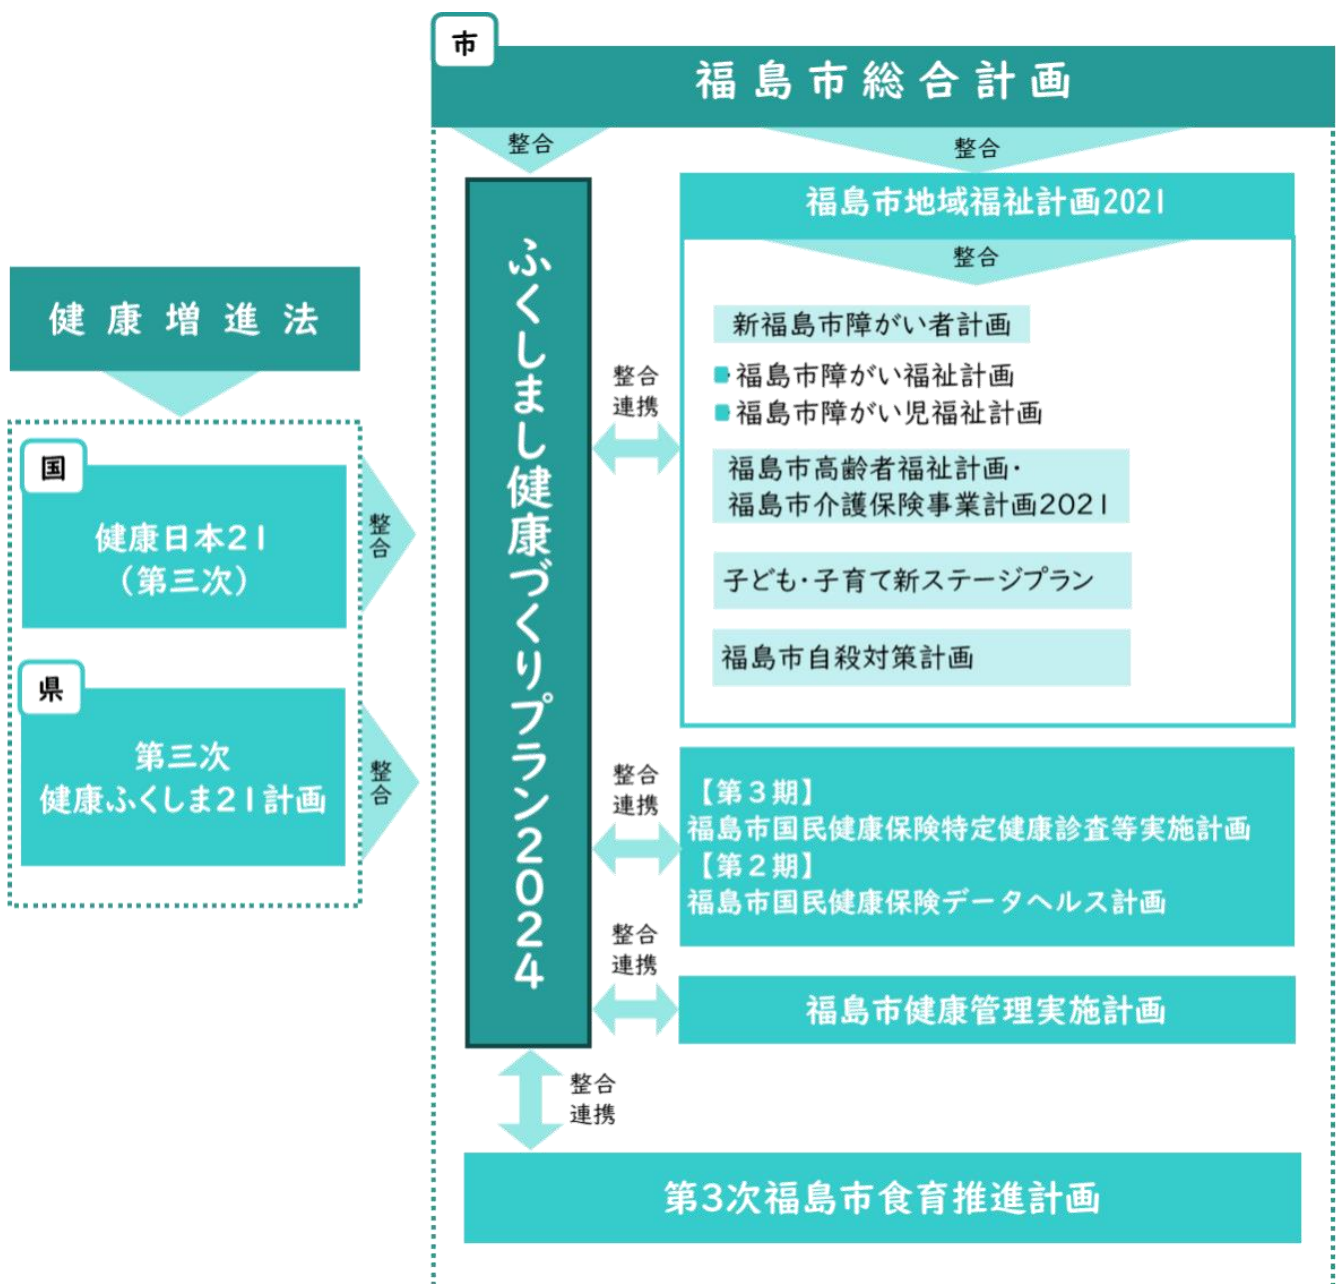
市

福島市総合計画

整合

整合

福島市地域福祉計画2021

整合

新福島市障がい者計画

福島市障がい福祉計画

福島市障がい児福祉計画

福島市高齢者福祉計画・
福島市介護保険事業計画2021

子ども・子育て新ステージプラン

福島市自殺対策計画

健康増進法

国

健康日本21
(第三次)

整合

県

第三次
健康ふくしま21計画

整合

ふくしまし健康づくりプラン2024

整合
連携

整合
連携

【第3期】
福島市国民健康保険特定健康診査等実施計画
【第2期】
福島市国民健康保険データヘルス計画

整合
連携

福島市健康管理実施計画

整合
連携

第3次福島市食育推進計画